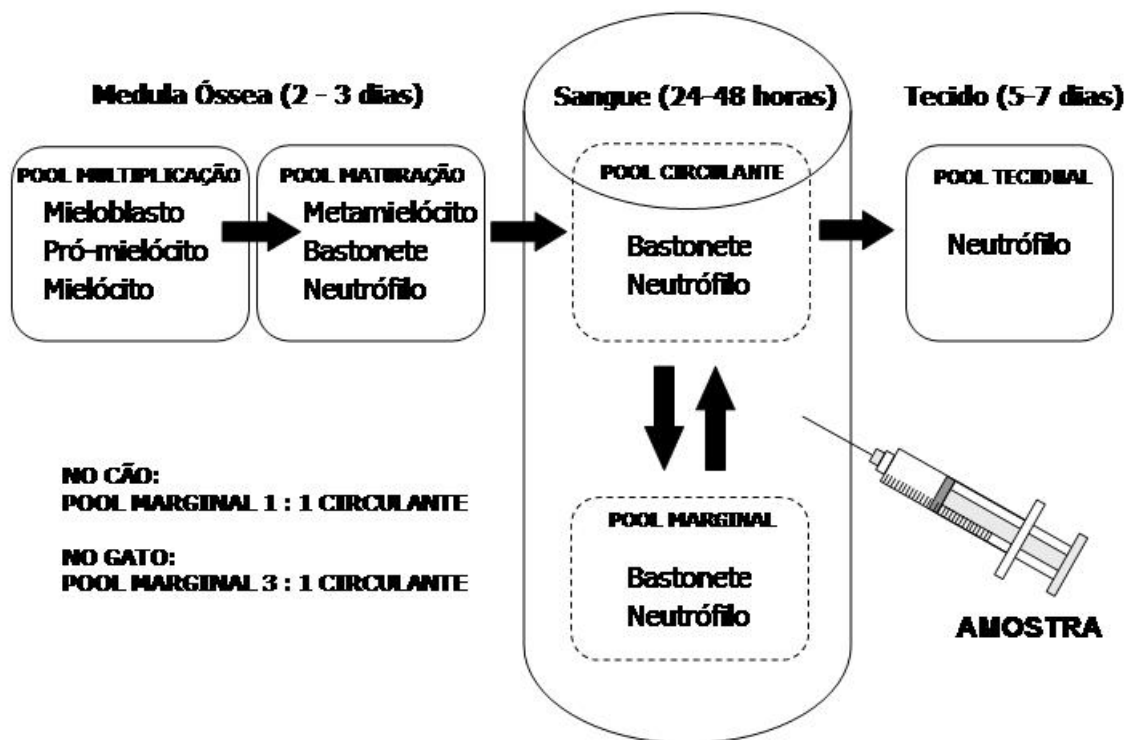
Medula Óssea (2 - 3 dias)

Sangue (24-48 horas)

Tecido (5-7 dias)

POOL MULTIPLICAÇÃO
Mieloblasto
Pró-mielócito
Mielócito

POOL MATURAÇÃO
Metamielócito
Bastonete
Neutrófilo

POOL CIRCULANTE
Bastonete
Neutrófilo

POOL TECIDUAL
Neutrófilo

NO CÃO:
POOL MARGINAL 1 : 1 CIRCULANTE

NO GATO:
POOL MARGINAL 3 : 1 CIRCULANTE

POOL MARGINAL
Bastonete
Neutrófilo

AMOSTRA